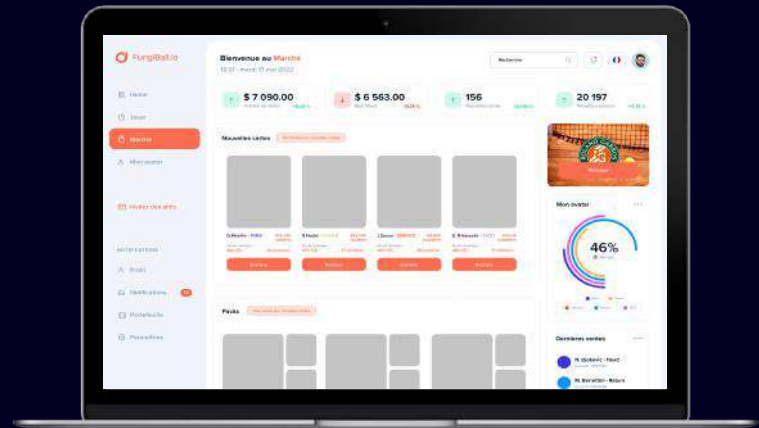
FungiBall.io

Home

Jouer

Marché

Mon avatar

Maillot des amis

Notifications

Profil

Notifications

Portefeuille

Paramètres

Bienvenue au Marché

13:37 - mardi 17 mai 2022

Recherche

$ 7 090.00

$ 6 563.00

156

20 197

Nouvelles cartes

Packs

Mon avatar

46%

Dernières ventes

N. Djokovic - Nové

M. Berrettini - Rouen